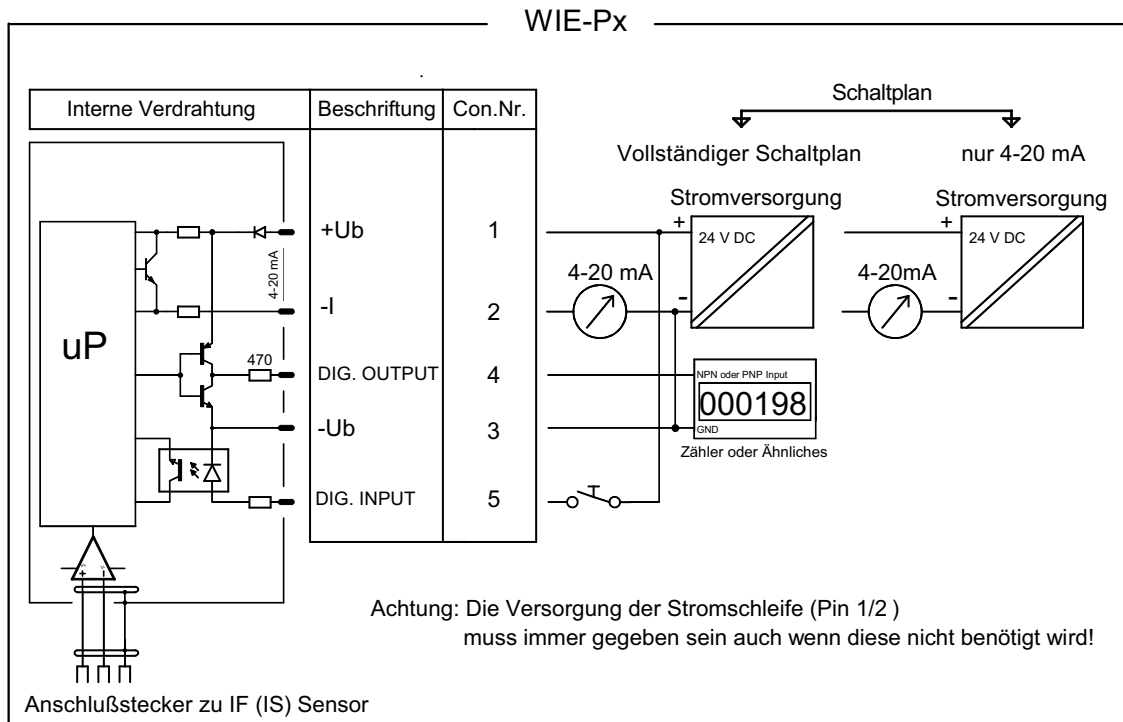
WIE-Px

| Interne Verdrahtung | Beschriftung | Con.Nr. |
|---|---|---|
| | +Ub | 1 |
| | -I | 2 |
| | DIG. OUTPUT | 4 |
| | -Ub | 3 |
| | DIG. INPUT | 5 |

uP

4-20 mA

470

Schaltplan

Vollständiger Schaltplan

nur 4-20 mA

Stromversorgung

+

24 V DC

-

4-20 mA

Stromversorgung

+

24 V DC

-

4-20mA

NPN oder PNP Input

000198

GND

Zähler oder Ähnliches

Achtung: Die Versorgung der Stromschleife (Pin 1/2 ) muss immer gegeben sein auch wenn diese nicht benötigt wird!

Anschlußstecker zu IF (IS) Sensor